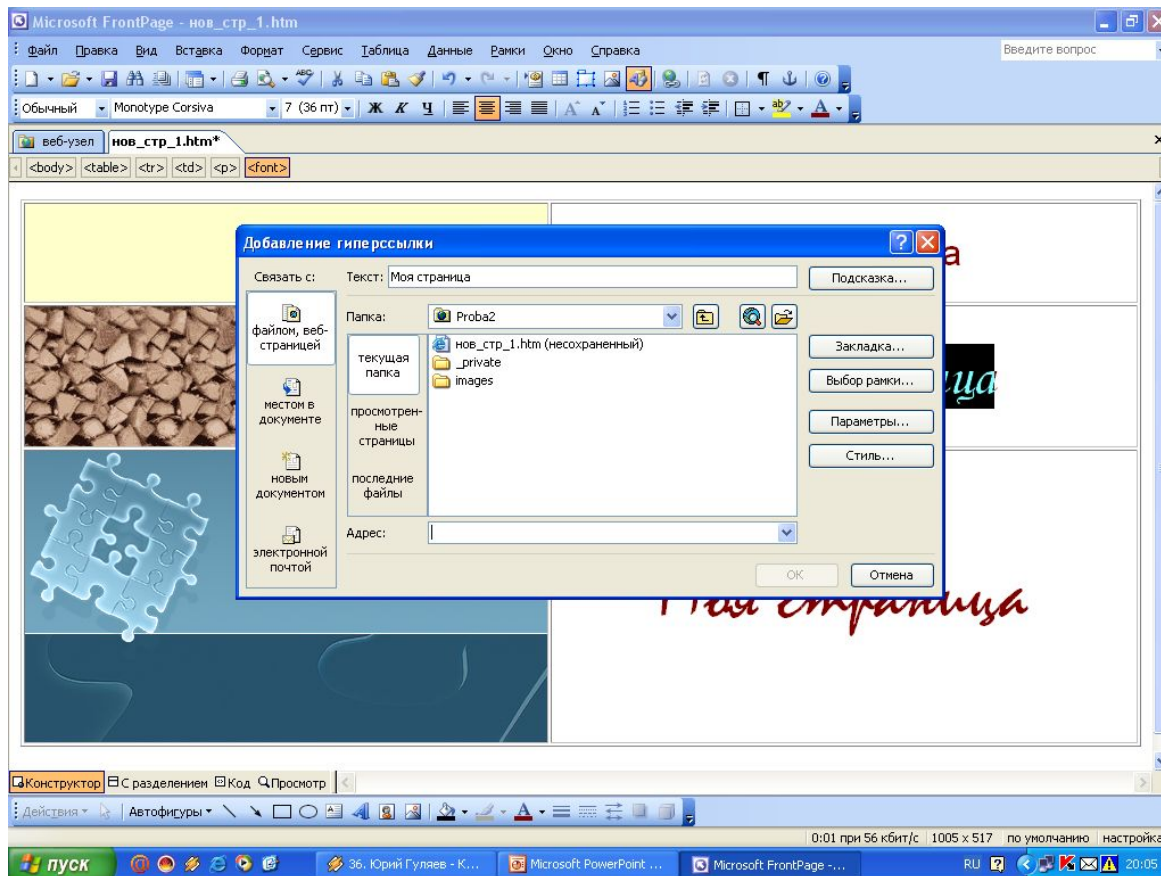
Microsoft FrontPage - нов_стр_1.htm

Файл Правка Вид Вставка Формат Сервис Таблица Данные Рамки Окно Справка

Введите вопрос

Обычный Monotype Corsiva 7 (36 пт) Ж К Ч

веб-узел нов_стр_1.htm*

<body> <table> <tr> <td> <p> <font>

Добавление гиперссылки

Связать с:

файлом, веб-страницей

местом в документе

новым документом

электронной почтой

Текст: Моя страница

Подсказка...

Папка: Proba2

текущая папка

просмотренные страницы

последние файлы

нов_стр_1.htm (несохраненный)
_private
images

Закладка...

Выбор рамки...

Параметры...

Стиль...

Адрес:

ОК Отмена

а

ица

Моя страница

Конструктор С разделением Код Просмотр

Действия Автофигуры

0:01 при 56 кбит/с 1005 x 517 по умолчанию настройка

пуск 36. Юрий Гуляев - К... Microsoft PowerPoint ... Microsoft FrontPage -... RU 20:05